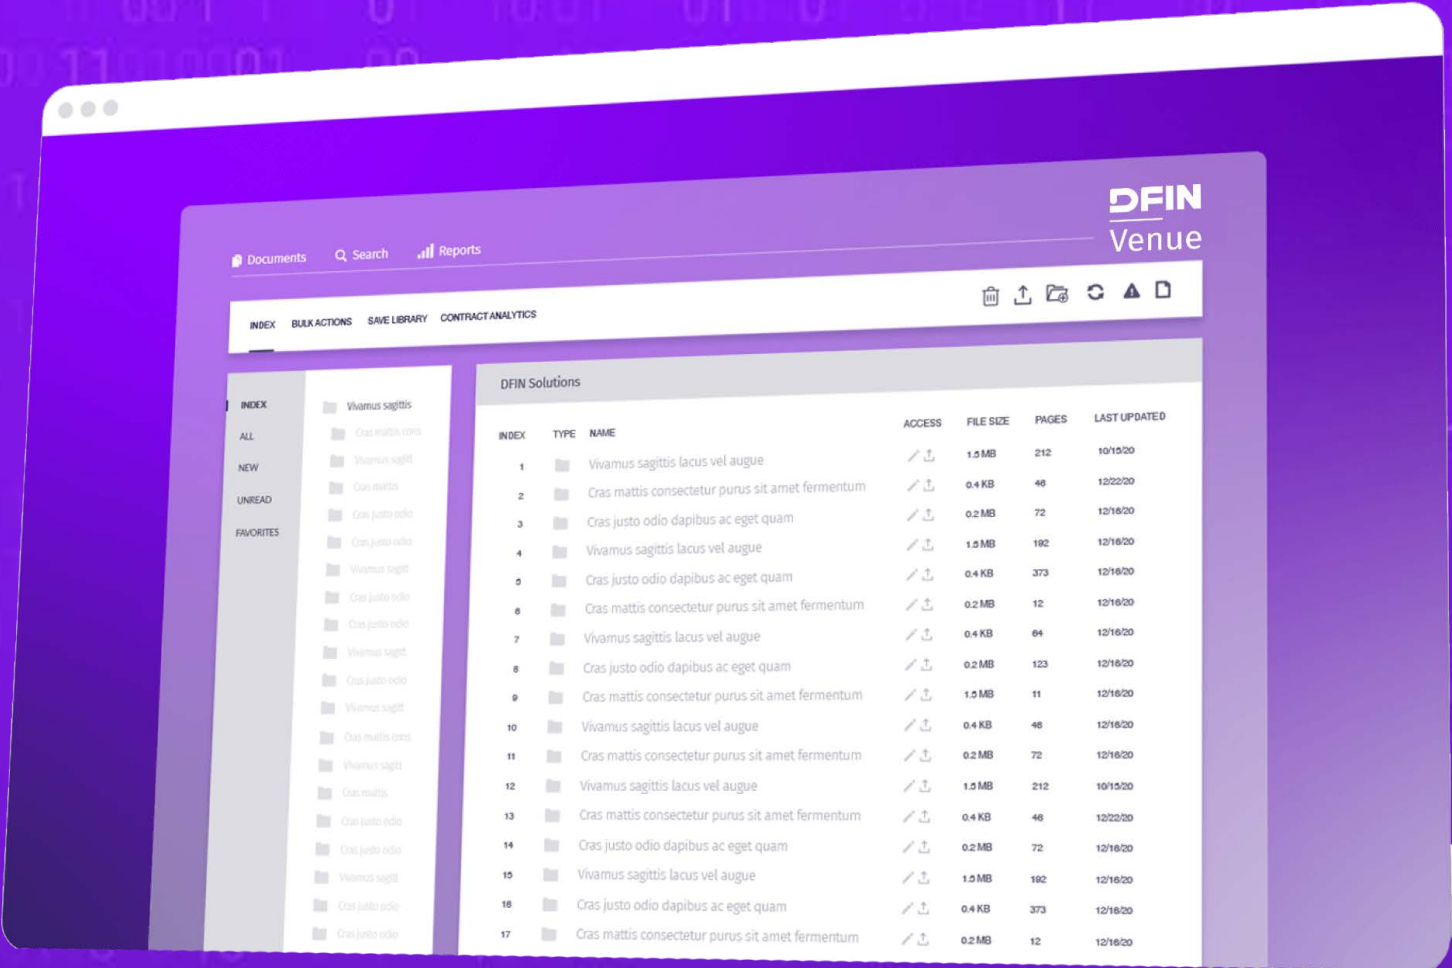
DFIN Venue

Documents Search Reports

INDEX BULK ACTIONS SAVE LIBRARY CONTRACT ANALYTICS

INDEX
ALL
NEW
UNREAD
FAVORITES

Vivamus sagittis
Cras mattis cons
Vivamus sagit
Cras mattis
Cras justo odio
Cras justo odio
Vivamus sagit
Cras justo odio
Cras justo odio
Vivamus sagit
Cras justo odio
Vivamus sagit
Cras mattis cons
Vivamus sagit
Cras mattis
Cras justo odio
Cras justo odio
Vivamus sagit
Cras justo odio
Cras justo odio

DFIN Solutions

| INDEX | TYPE | NAME | ACCESS | FILE SIZE | PAGES | LAST UPDATED |
|---|---|---|---|---|---|---|
| 1 | | Vivamus sagittis lacus vel augue | | 1.5 MB | 212 | 10/15/20 |
| 2 | | Cras mattis consectetur purus sit amet fermentum | | 0.4 KB | 46 | 12/22/20 |
| 3 | | Cras justo odio dapibus ac eget quam | | 0.2 MB | 72 | 12/16/20 |
| 4 | | Vivamus sagittis lacus vel augue | | 1.5 MB | 192 | 12/16/20 |
| 5 | | Cras justo odio dapibus ac eget quam | | 0.4 KB | 373 | 12/16/20 |
| 6 | | Cras mattis consectetur purus sit amet fermentum | | 0.2 MB | 12 | 12/16/20 |
| 7 | | Vivamus sagittis lacus vel augue | | 0.4 KB | 64 | 12/16/20 |
| 8 | | Cras justo odio dapibus ac eget quam | | 0.2 MB | 123 | 12/16/20 |
| 9 | | Cras mattis consectetur purus sit amet fermentum | | 1.5 MB | 11 | 12/16/20 |
| 10 | | Vivamus sagittis lacus vel augue | | 0.4 KB | 46 | 12/16/20 |
| 11 | | Cras mattis consectetur purus sit amet fermentum | | 0.2 MB | 72 | 12/16/20 |
| 12 | | Vivamus sagittis lacus vel augue | | 1.5 MB | 212 | 10/15/20 |
| 13 | | Cras mattis consectetur purus sit amet fermentum | | 0.4 KB | 46 | 12/22/20 |
| 14 | | Cras justo odio dapibus ac eget quam | | 0.2 MB | 72 | 12/16/20 |
| 15 | | Vivamus sagittis lacus vel augue | | 1.5 MB | 192 | 12/16/20 |
| 16 | | Cras justo odio dapibus ac eget quam | | 0.4 KB | 373 | 12/16/20 |
| 17 | | Cras mattis consectetur purus sit amet fermentum | | 0.2 MB | 12 | 12/16/20 |